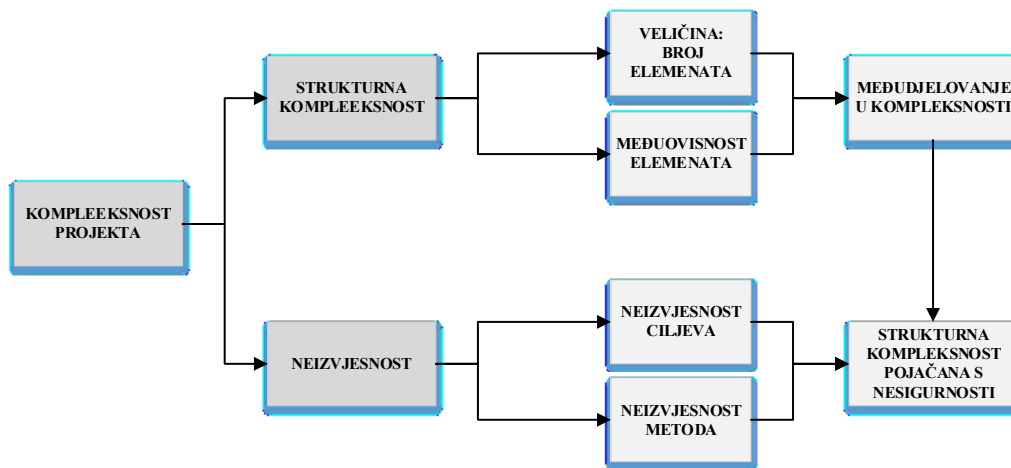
KOMPLEEKSNOST PROJEKTA

STRUKTURNA KOMPLEEKSNOST

NEIZVJESNOST

VELIČINA: BROJ ELEMENATA

MEĐUOVISNOST ELEMENATA

NEIZVJESNOST CILJEVA

NEIZVJESNOST METODA

MEĐUDJELOVANJE U KOMPLEKSNOSTI

STRUKTURNA KOMPLEKSNOST POJAČANA S NESIGURNOSTI